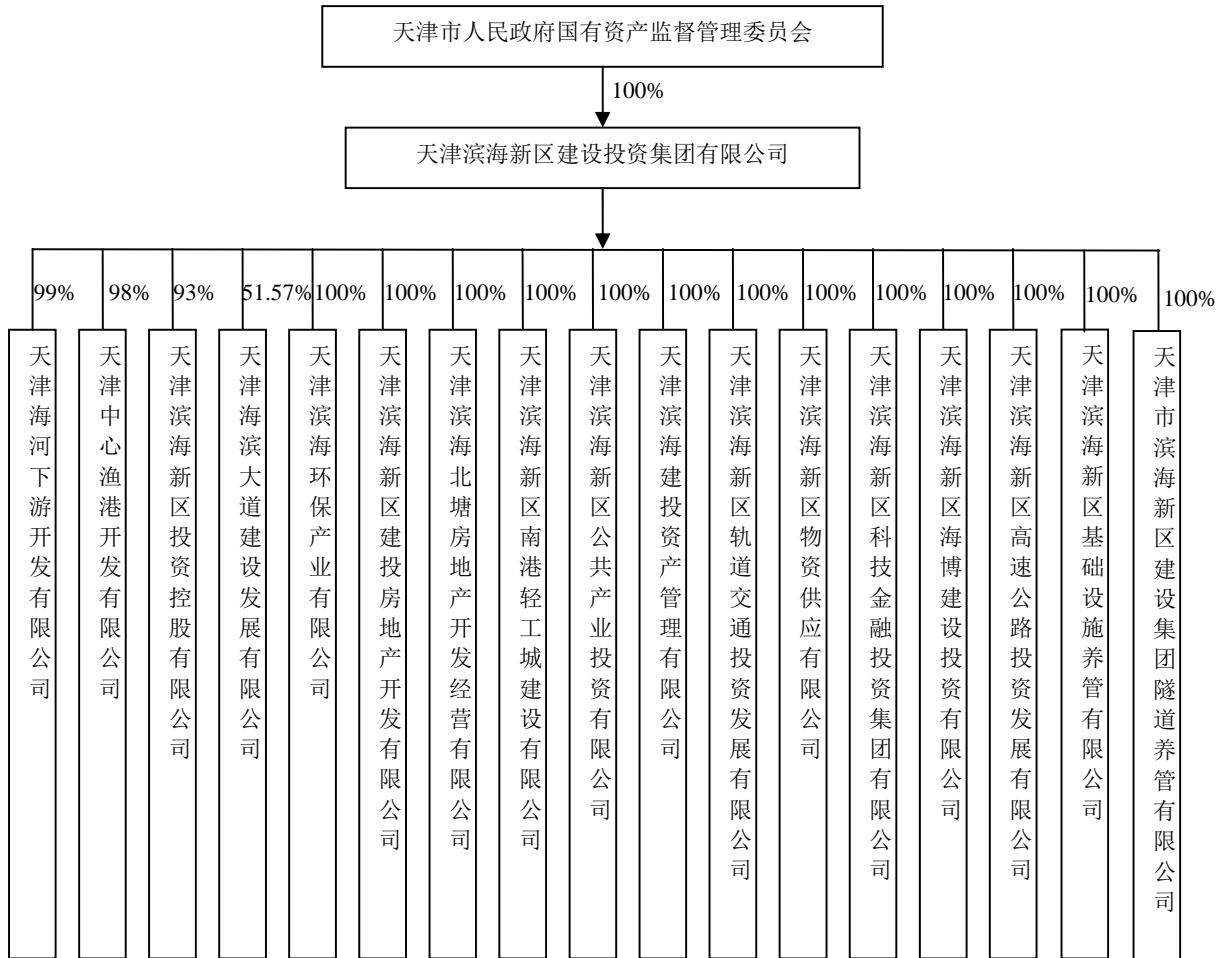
天津市人民政府国有资产监督管理委员会

100%

天津滨海新区建设投资集团有限公司

99% 98% 93% 51.57% 100% 100% 100% 100% 100% 100% 100% 100% 100% 100% 100% 100% 100%

天津海河下游开发有限公司

天津中心渔港开发有限公司

天津滨海新区投资控股有限公司

天津海滨大道建设发展有限公司

天津滨海环保产业有限公司

天津滨海新区建投房地产开发有限公司

天津滨海北塘房地产开发经营有限公司

天津滨海新区南港轻工城建设有限公司

天津滨海新区公共产业投资有限公司

天津滨海建投资产管理有限公司

天津滨海新区轨道交通投资发展有限公司

天津滨海新区物资供应有限公司

天津滨海新区科技金融投资集团有限公司

天津滨海新区海博建设投资有限公司

天津滨海新区高速公路投资发展有限公司

天津滨海新区基础设施养管有限公司

天津市滨海新区建设集团隧道养管有限公司